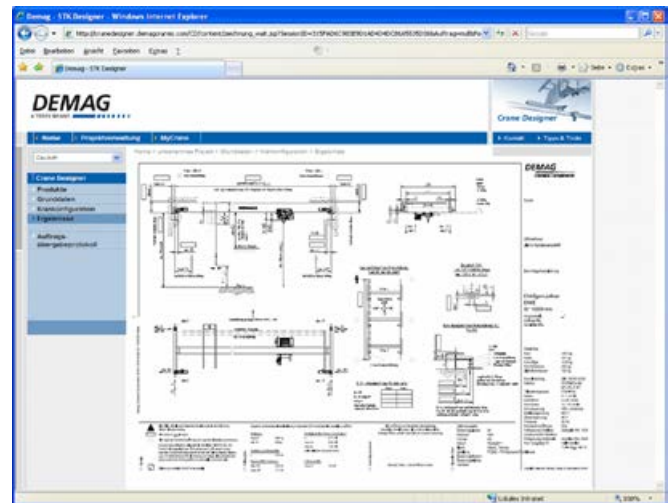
Demag - STK Designer - Windows Internet Explorer

http://cranedesigner.demagcranes.com/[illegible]

Datei Bearbeiten Ansicht Favoriten Extras ?

Demag - STK Designer

DEMAG

A TEREX BRAND

Crane Designer

Home | Projektverwaltung | MyCrane

Kontakt | Tipps & Tricks

Deutsch

Crane Designer
Produkte
Grunddaten
Kranskonfiguration
Ergebnisse

Auftrage
Übergabeprotokoll

Home > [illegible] > Grunddaten > Kranskonfiguration > Ergebnisse

DEMAG

Lokales Intranet

100%